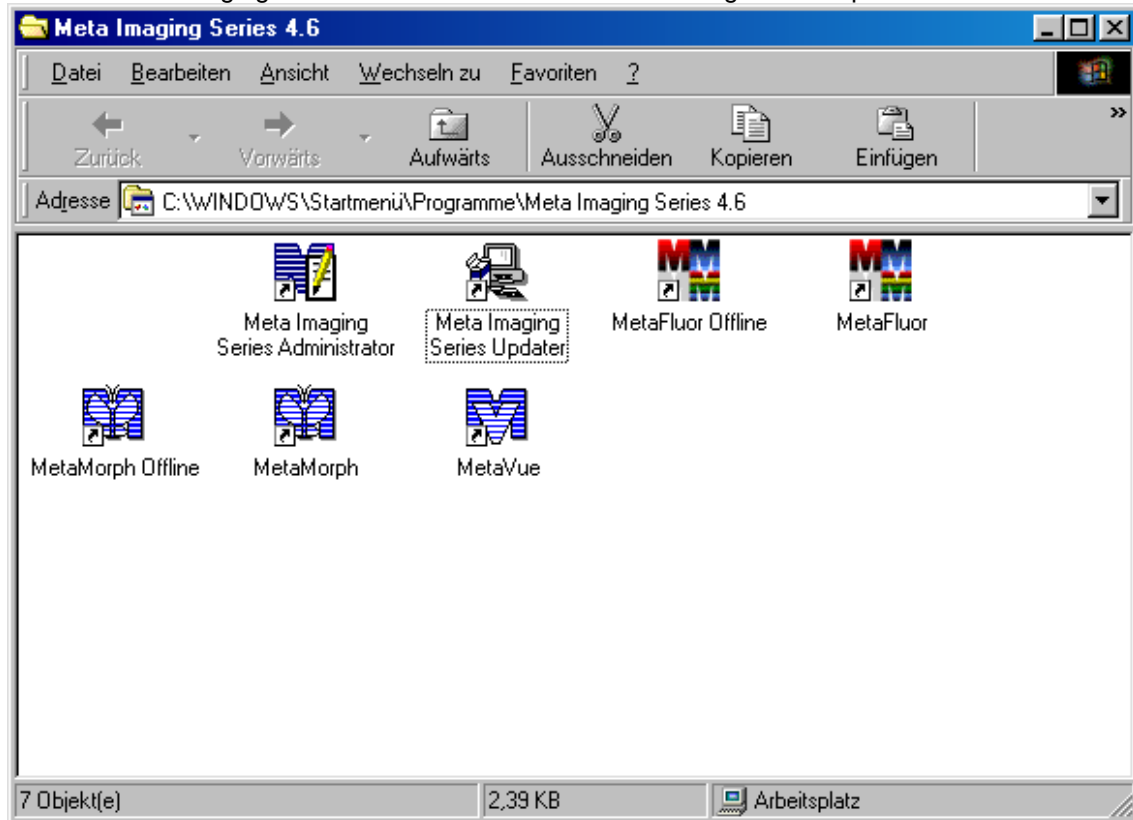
Meta Imaging Series 4.6

Datei Bearbeiten Ansicht Wechseln zu Favoriten ?

Zurück Vorwärts Aufwärts Ausschneiden Kopieren Einfügen

Adresse C:\WINDOWS\Startmenü\Programme\Meta Imaging Series 4.6

Meta Imaging Series Administrator

Meta Imaging Series Updater

MetaFluor Offline

MetaFluor

MetaMorph Offline

MetaMorph

MetaVue

7 Objekt(e)

2,39 KB

Arbeitsplatz